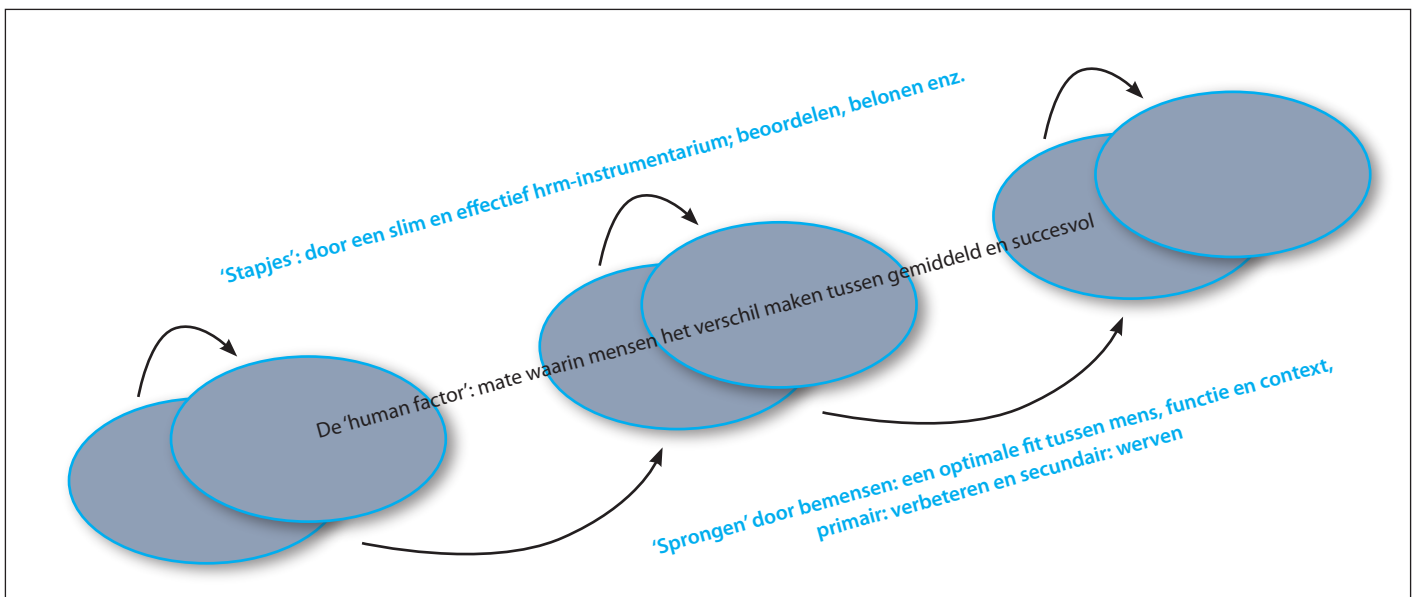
'Stapjes': door een slim en effectief hrm-instrumentarium; beoordelen, belonen enz.

De 'human factor': mate waarin mensen het verschil maken tussen gemiddeld en succesvol

'Sprongen' door bemensen: een optimale fit tussen mens, functie en context, primair: verbeteren en secundair: werven